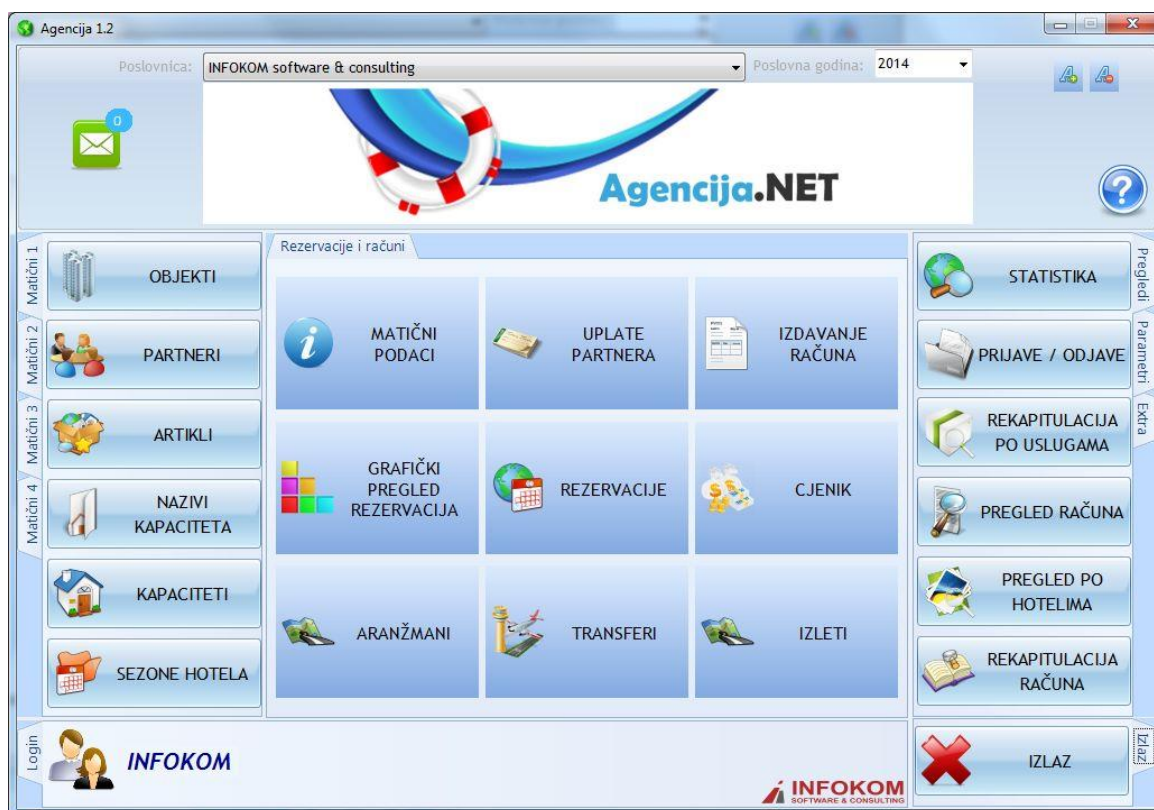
Agencija 1.2

Poslovnica: INFOKOM software & consulting
Poslovna godina: 2014

0

Agencija.NET

Matični 1
Matični 2
Matični 3
Matični 4

OBJEKTI
PARTNERI
ARTIKLI
NAZIVI KAPACITETA
KAPACITETI
SEZONE HOTELA

Rezervacije i računi

MATIČNI PODACI
UPLATE PARTNERA
IZDAVANJE RAČUNA
GRAFIČKI PREGLED REZERVACIJA
REZERVACIJE
CJENIK
ARANŽMANI
TRANSFERI
IZLETI

STATISTIKA
PRIJAVE / ODJAVE
REKAPITULACIJA PO USLUGAMA
PREGLED RAČUNA
PREGLED PO HOTELIMA
REKAPITULACIJA RAČUNA

Pregledi
Parametri
Extra

Login
INFOKOM

INFOKOM
SOFTWARE & CONSULTING

IZLAZ
Izlaz